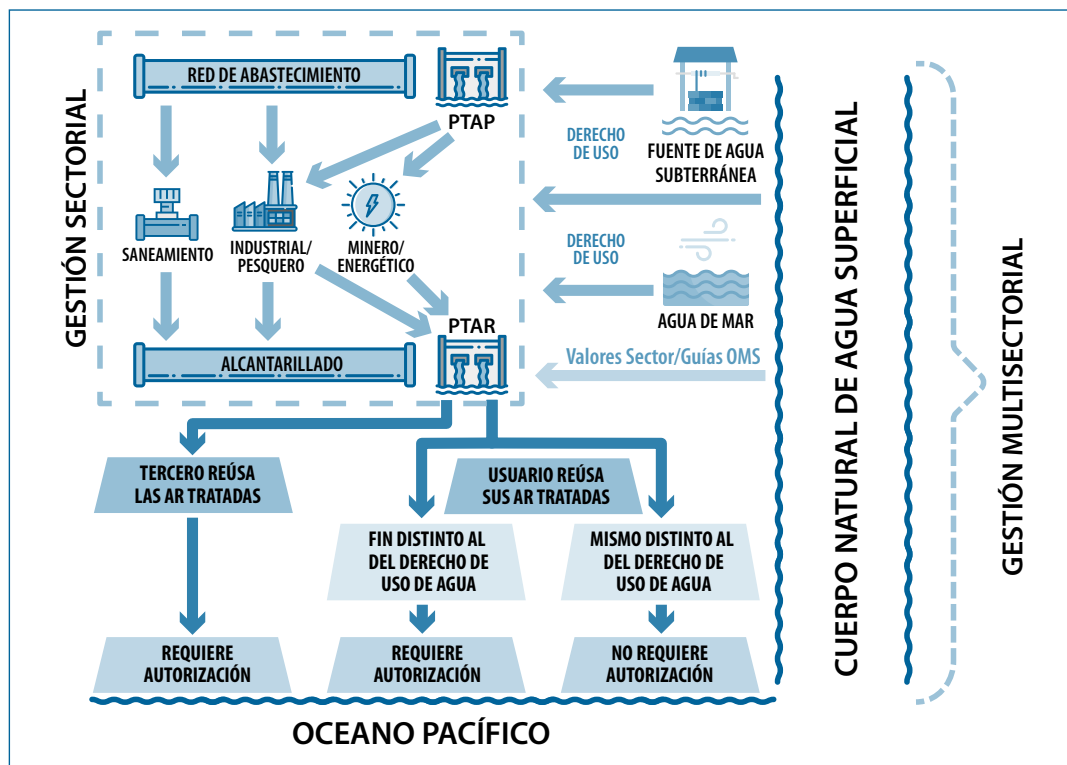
GESTIÓN SECTORIAL

RED DE ABASTECIMIENTO

PTAP

DERECHO DE USO

FUENTE DE AGUA SUBTERRÁNEA

SANEAMIENTO

INDUSTRIAL/ PESQUERO

MINERO/ ENERGÉTICO

DERECHO DE USO

AGUA DE MAR

PTAR

ALCANTARILLADO

Valores Sector/Guías OMS

CUERPO NATURAL DE AGUA SUPERFICIAL

GESTIÓN MULTISECTORIAL

TERCERO REÚSA LAS AR TRATADAS

USUARIO REÚSA SUS AR TRATADAS

FIN DISTINTO AL DEL DERECHO DE USO DE AGUA

MISMO DISTINTO AL DEL DERECHO DE USO DE AGUA

REQUIERE AUTORIZACIÓN

REQUIERE AUTORIZACIÓN

NO REQUIERE AUTORIZACIÓN

OCEANO PACÍFICO